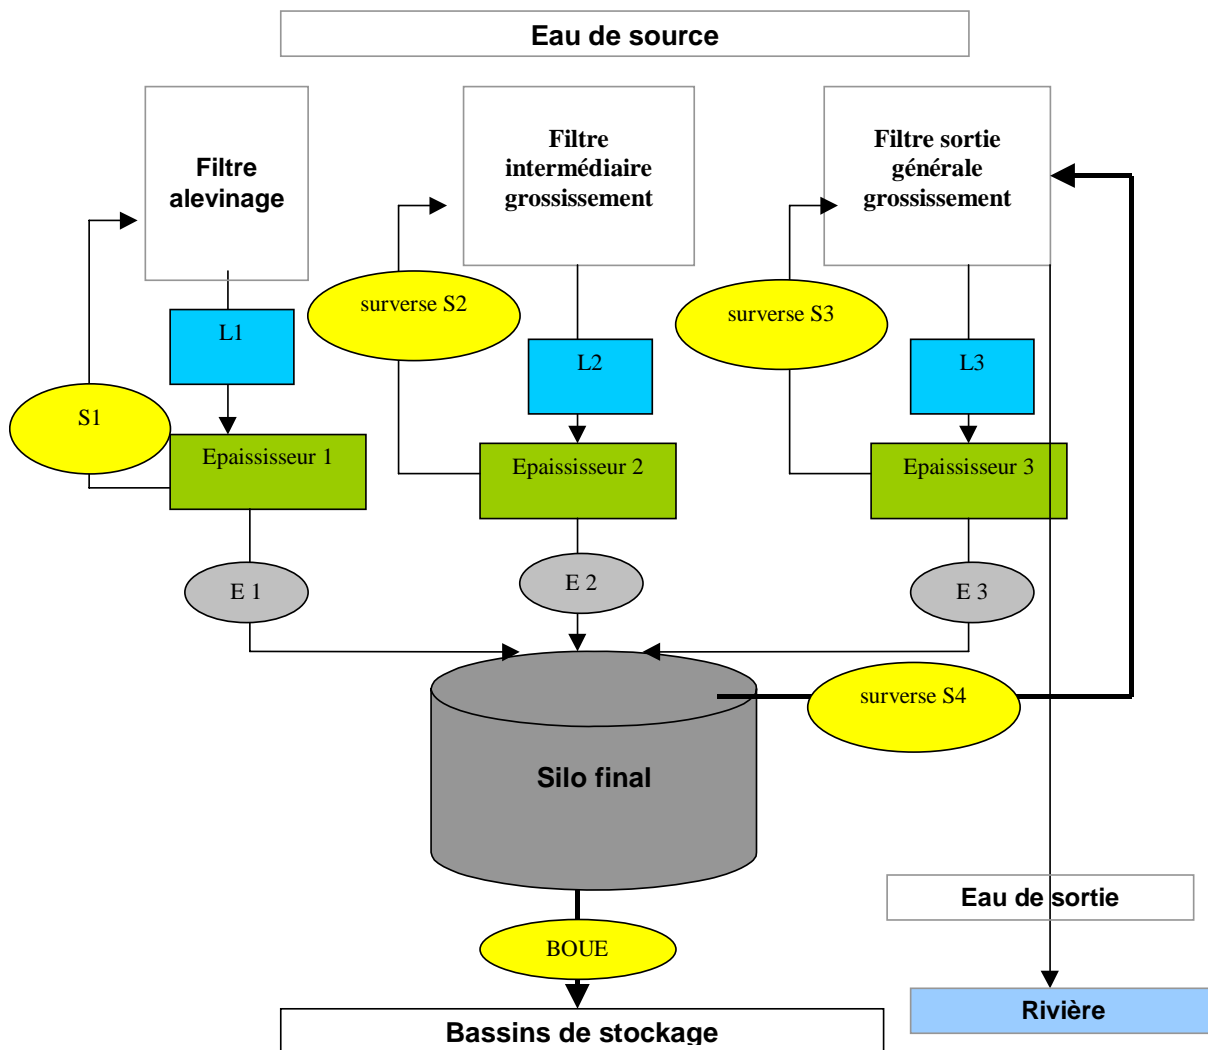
Eau de source

Filtre alevinage

Filtre intermédiaire grossissement

Filtre sortie générale grossissement

surverse S2

surverse S3

L1

L2

L3

S1

Epaississeur 1

Epaississeur 2

Epaississeur 3

E 1

E 2

E 3

surverse S4

Silo final

Eau de sortie

BOUE

Rivière

Bassins de stockage